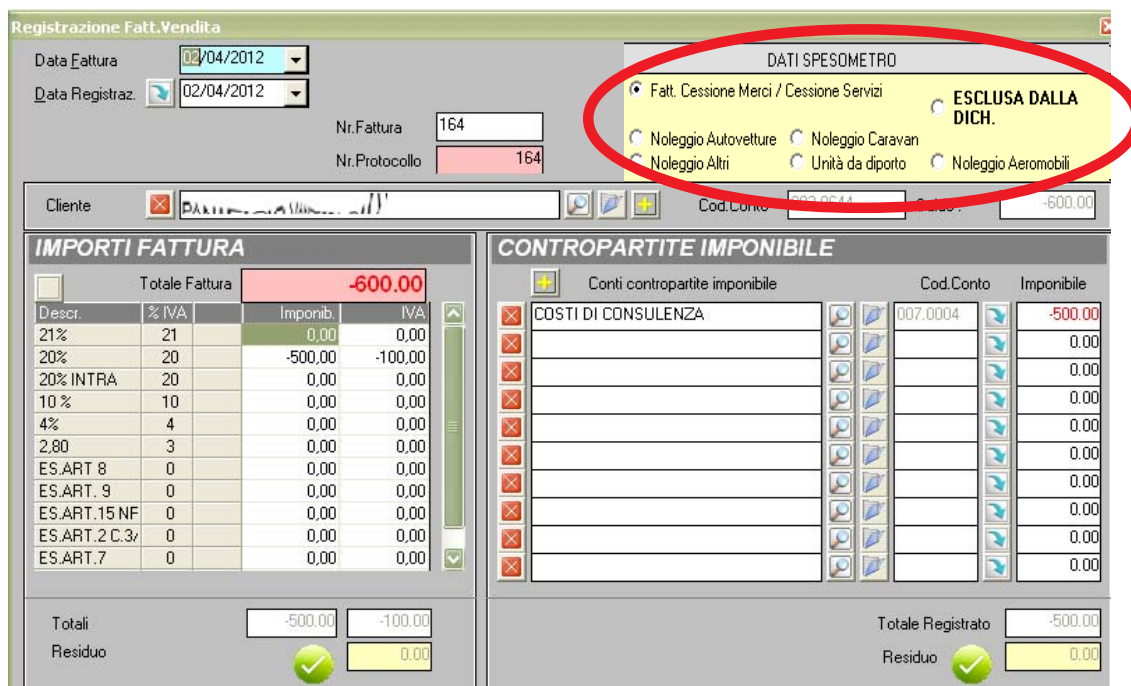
Registrazione Fatt.Vendita

Data Fattura 02/04/2012
Data Registraz. 02/04/2012

Nr.Fattura 164
Nr.Protocollo 164

DATI SPESOMETRO
Fatt. Cessione Merci / Cessione Servizi
ESCLUSA DALLA DICH.
Noleggio Autovetture
Noleggio Caravan
Noleggio Altri
Unità da diporto
Noleggio Aeromobili

Cliente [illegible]
Cod.Conto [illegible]
Saldo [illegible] -600.00

IMPORTI FATTURA

Totale Fattura -600.00

| Descr. | % IVA | | Imponib. | IVA |
|---|---|---|---|---|
| 21% | 21 | | 0,00 | 0,00 |
| 20% | 20 | | -500,00 | -100,00 |
| 20% INTRA | 20 | | 0,00 | 0,00 |
| 10 % | 10 | | 0,00 | 0,00 |
| 4% | 4 | | 0,00 | 0,00 |
| 2,80 | 3 | | 0,00 | 0,00 |
| ES.ART 8 | 0 | | 0,00 | 0,00 |
| ES.ART. 9 | 0 | | 0,00 | 0,00 |
| ES.ART.15 NF | 0 | | 0,00 | 0,00 |
| ES.ART.2 C.3/ | 0 | | 0,00 | 0,00 |
| ES.ART.7 | 0 | | 0,00 | 0,00 |

Totali -500.00 -100.00
Residuo 0.00

CONTROPARTITE IMPONIBILE

| Conti contropartite imponibile | Cod.Conto | Imponibile |
|---|---|---|
| COSTI DI CONSULENZA | 007.0004 | -500.00 |
| | | 0.00 |
| | | 0.00 |
| | | 0.00 |
| | | 0.00 |
| | | 0.00 |
| | | 0.00 |
| | | 0.00 |
| | | 0.00 |
| | | 0.00 |

Totale Registrato -500.00
Residuo 0.00